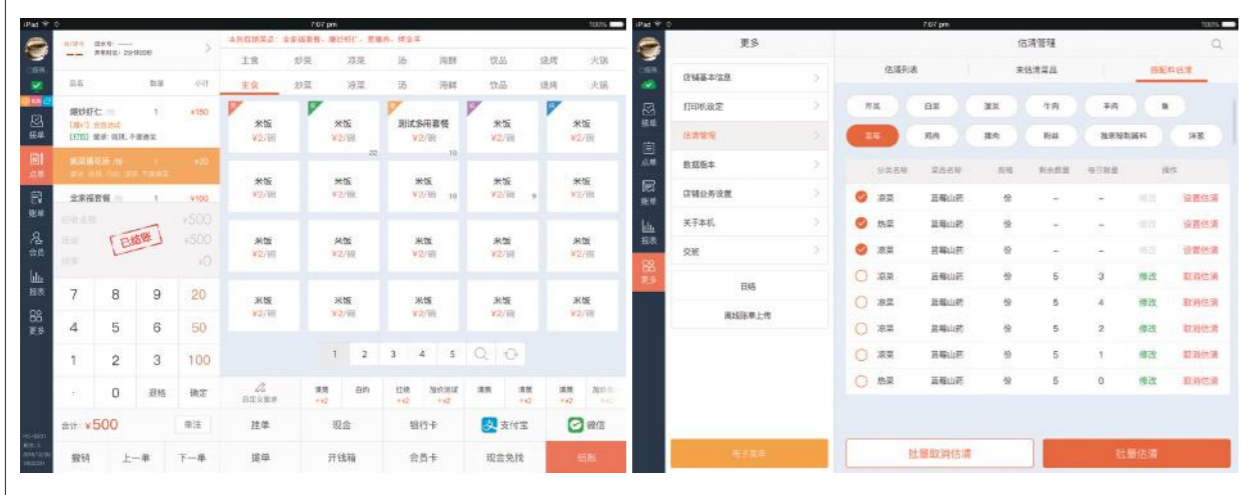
iPad 7:07 pm 100%

主食 炒菜 凉菜 汤 海鲜 饮品 烧烤 火锅

主食 炒菜 凉菜 汤 海鲜 饮品 烧烤 火锅

品名 数量 小计

爆炒虾仁 1 ¥150

酱菜番茄汤 ¥20

全家福套餐 1 ¥100

¥500

¥500

¥0

已结账

米饭 ¥2/份

米饭 ¥2/份

测试多规套餐 ¥2/份

米饭 ¥2/份

米饭 ¥2/份

| 7 | 8 | 9 | 20 |
|---|---|---|---|
| 4 | 5 | 6 | 50 |
| 1 | 2 | 3 | 100 |
| . | 0 | 退格 | 确定 |

1 2 3 4 5

合计: ¥500 备注

挂单 现金 银行卡 支付宝 微信

撤销 上一单 下一单 提单 开钱箱 会员卡 现金免找 结账

点单 账单 会员 报表 更多

iPad 7:07 pm 100%

更多

店铺基本信息

打印机设定

估清管理

数据版本

店铺业务设置

关于本机

交班

日结

离线账单上传

电子菜单

估清管理

估清列表 未估清菜品 按配料估清

| 分类名称 | 菜品名称 | 规格 | 剩余数量 | 每日数量 | 操作 | |
|---|---|---|---|---|---|---|
| 凉菜 | 蓝莓山药 | 份 | – | – | 修改 | 设置估清 |
| 热菜 | 蓝莓山药 | 份 | – | – | 修改 | 设置估清 |
| 凉菜 | 蓝莓山药 | 份 | – | – | 修改 | 设置估清 |
| 凉菜 | 蓝莓山药 | 份 | 5 | 3 | 修改 | 取消估清 |
| 凉菜 | 蓝莓山药 | 份 | 5 | 4 | 修改 | 取消估清 |
| 凉菜 | 蓝莓山药 | 份 | 5 | 2 | 修改 | 取消估清 |
| 凉菜 | 蓝莓山药 | 份 | 5 | 1 | 修改 | 取消估清 |
| 热菜 | 蓝莓山药 | 份 | 5 | 0 | 修改 | 取消估清 |

批量取消估清 批量估清